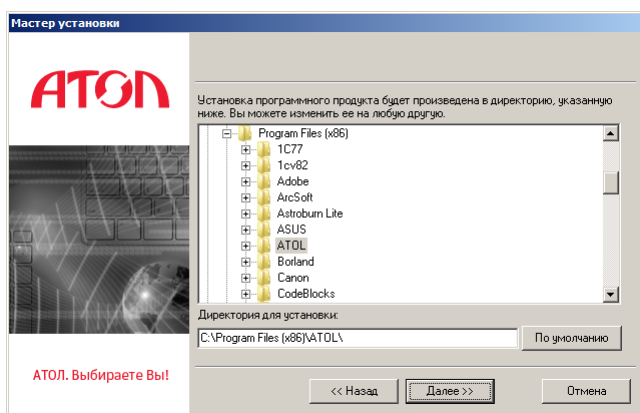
Мастер установки

АТОЛ

Установка программного продукта будет произведена в директорию, указанную ниже. Вы можете изменить ее на любую другую.

Program Files (x86)
1C77
1cv82
Adobe
ArcSoft
Astroburn Lite
ASUS
ATOL
Borland
Canon
CodeBlocks

Директория для установки:
C:\Program Files (x86)\ATOL\
По умолчанию

АТОЛ. Выбираете Вы!

<< Назад
Далее >>
Отмена